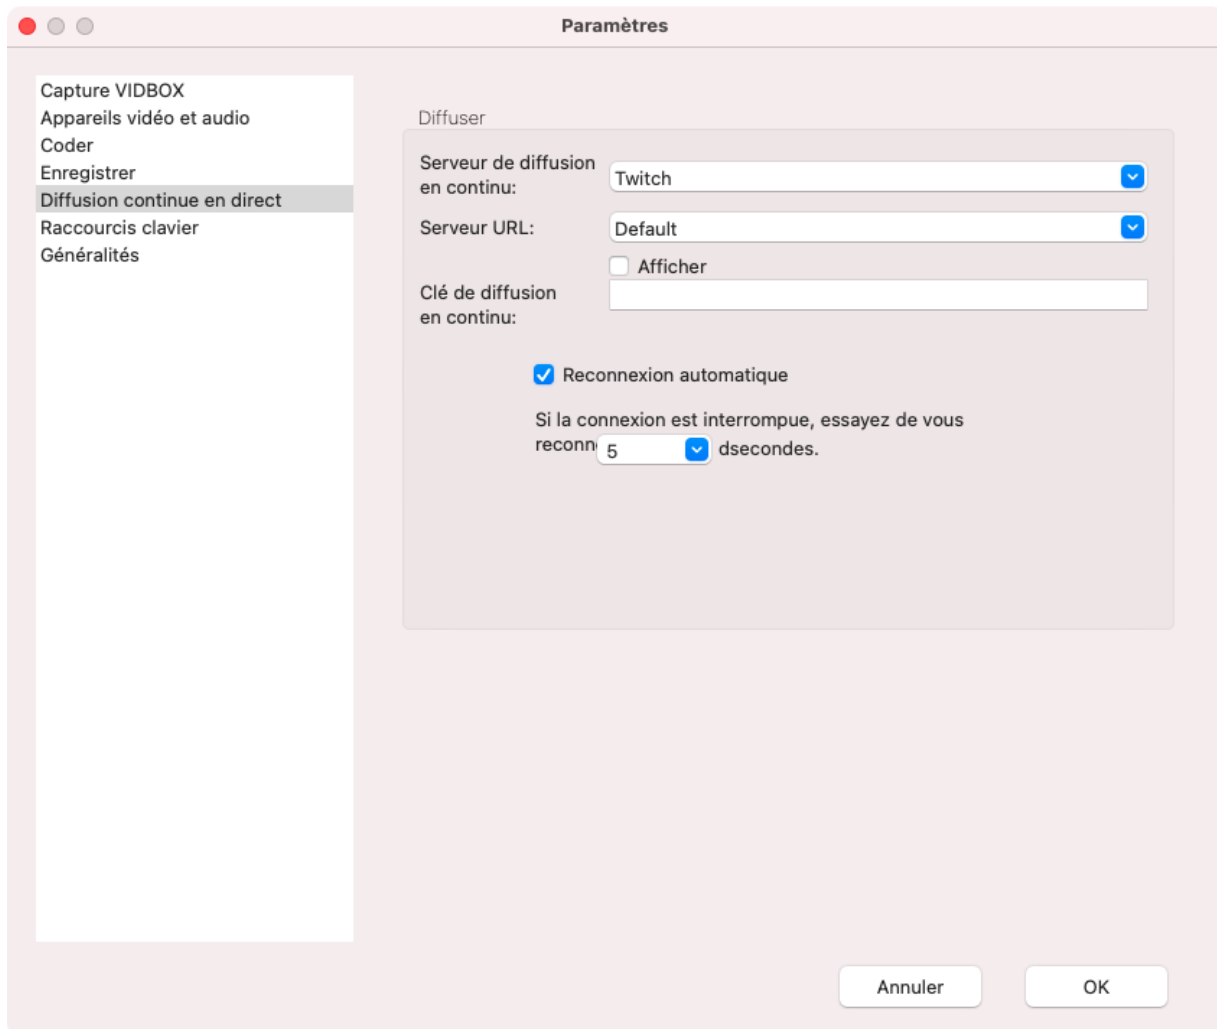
Paramètres

Capture VIDBOX
Appareils vidéo et audio
Coder
Enregistrer
Diffusion continue en direct
Raccourcis clavier
Généralités

Diffuser

Serveur de diffusion en continu: Twitch

Serveur URL: Default

Afficher

Clé de diffusion en continu:

Reconnexion automatique

Si la connexion est interrompue, essayez de vous reconn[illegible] 5 dsecondes.

Annuler
OK